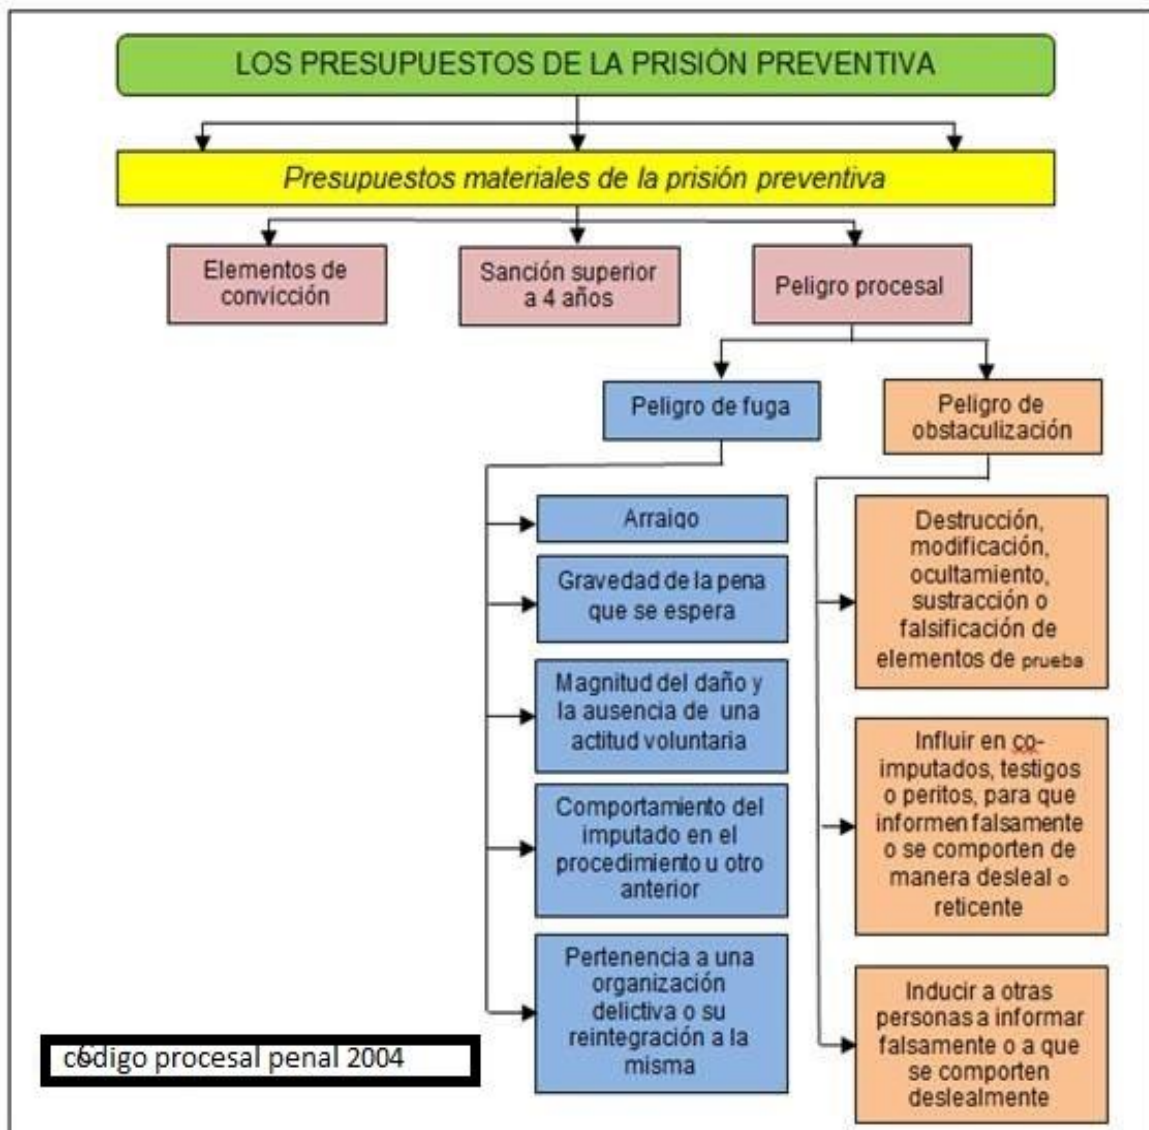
LOS PRESUPUESTOS DE LA PRISIÓN PREVENTIVA

Presupuestos materiales de la prisión preventiva

Elementos de convicción

Sanción superior a 4 años

Peligro procesal

Peligro de fuga

Peligro de obstaculización

Arraigo

Gravedad de la pena que se espera

Magnitud del daño y la ausencia de una actitud voluntaria

Comportamiento del imputado en el procedimiento u otro anterior

Pertenencia a una organización delictiva o su reintegración a la misma

Destrucción, modificación, ocultamiento, sustracción o falsificación de elementos de prueba

Influir en co-imputados, testigos o peritos, para que informen falsamente o se comporten de manera desleal o reticente

Inducir a otras personas a informar falsamente o a que se comporten deslealmente

código procesal penal 2004